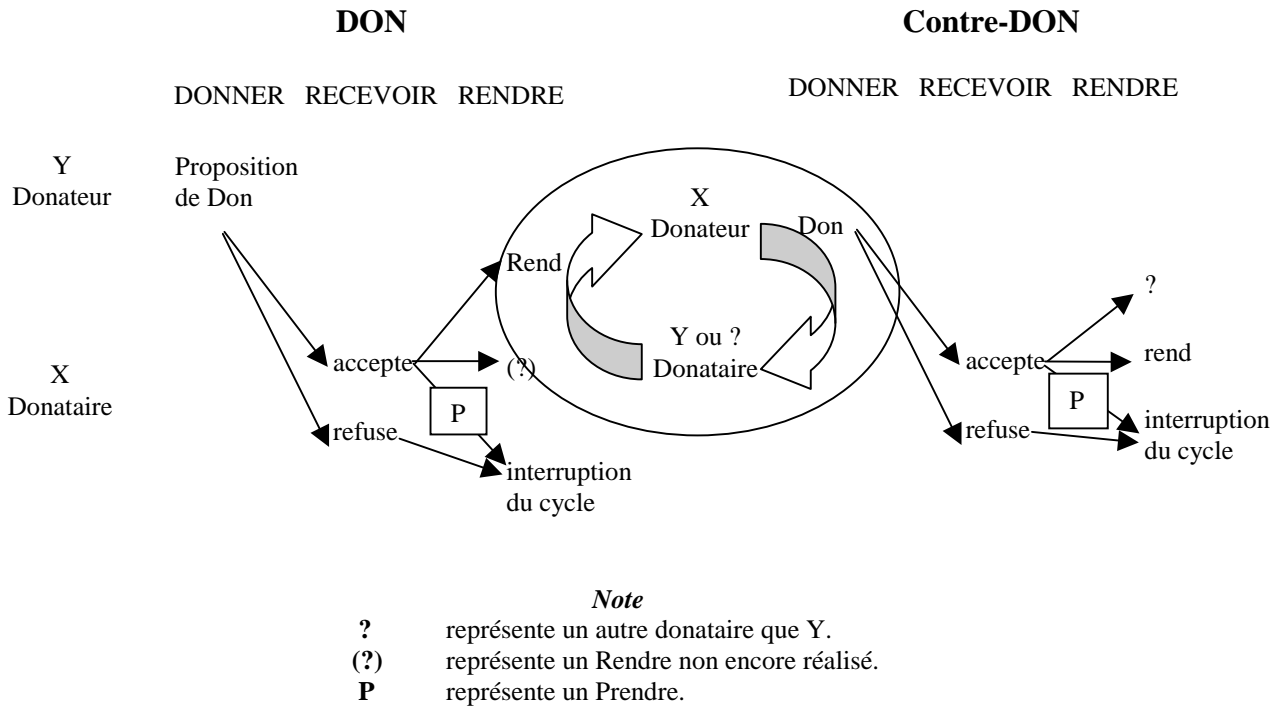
**DON**

**Contre-DON**

DONNER RECEVOIR RENDRE

DONNER RECEVOIR RENDRE

Y
Donateur

Proposition de Don

X
Donataire

accepte

refuse

Rend

(?)

P

interruption du cycle

X
Donateur

Don

Y ou ?
Donataire

?

accepte

rend

P

refuse

interruption du cycle

***Note***

| | |
|---|---|
| **?** | représente un autre donataire que Y. |
| **(?)** | représente un Rendre non encore réalisé. |
| **P** | représente un Prendre. |